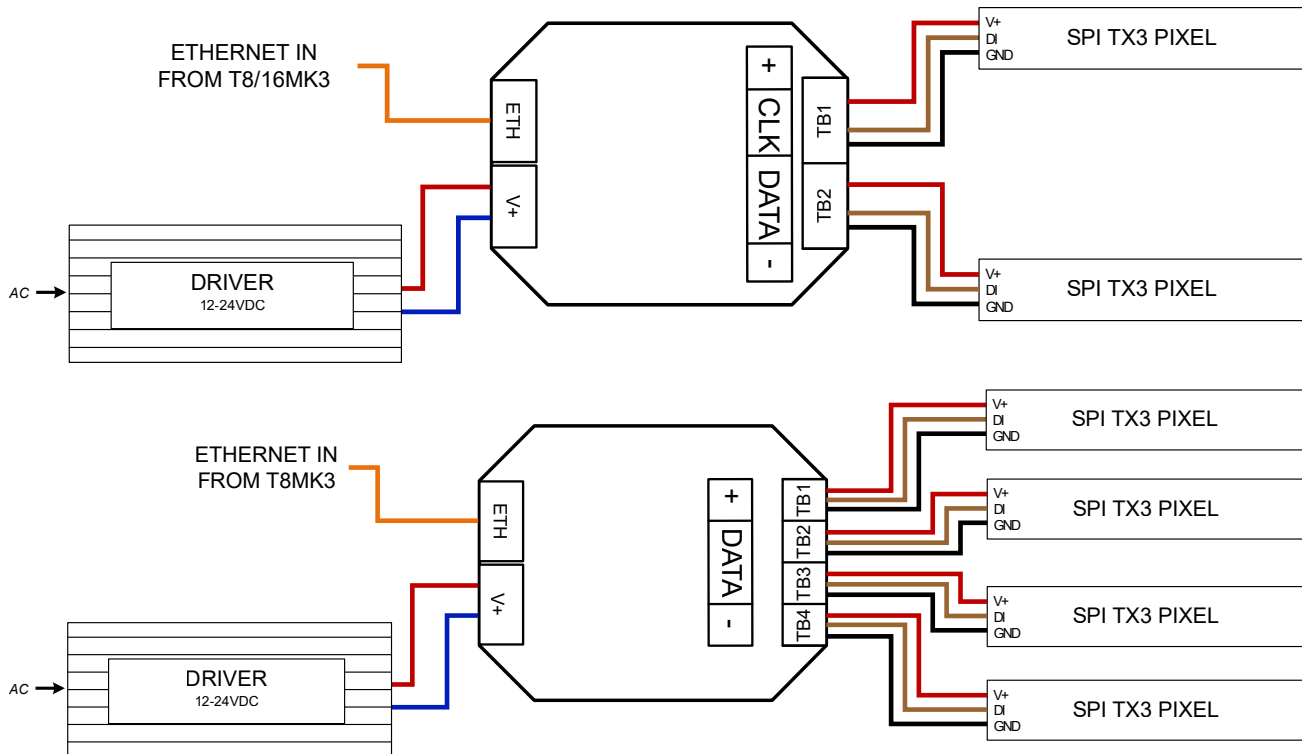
ETHERNET IN
FROM T8/16MK3

ETH

V+

+
CLK
DATA
-

TB1
TB2

V+
DI
GND
SPI TX3 PIXEL

V+
DI
GND
SPI TX3 PIXEL

AC
DRIVER
12-24VDC

ETHERNET IN
FROM T8MK3

ETH

V+

+
DATA
-

TB1
TB2
TB3
TB4

V+
DI
GND
SPI TX3 PIXEL

V+
DI
GND
SPI TX3 PIXEL

V+
DI
GND
SPI TX3 PIXEL

V+
DI
GND
SPI TX3 PIXEL

AC
DRIVER
12-24VDC